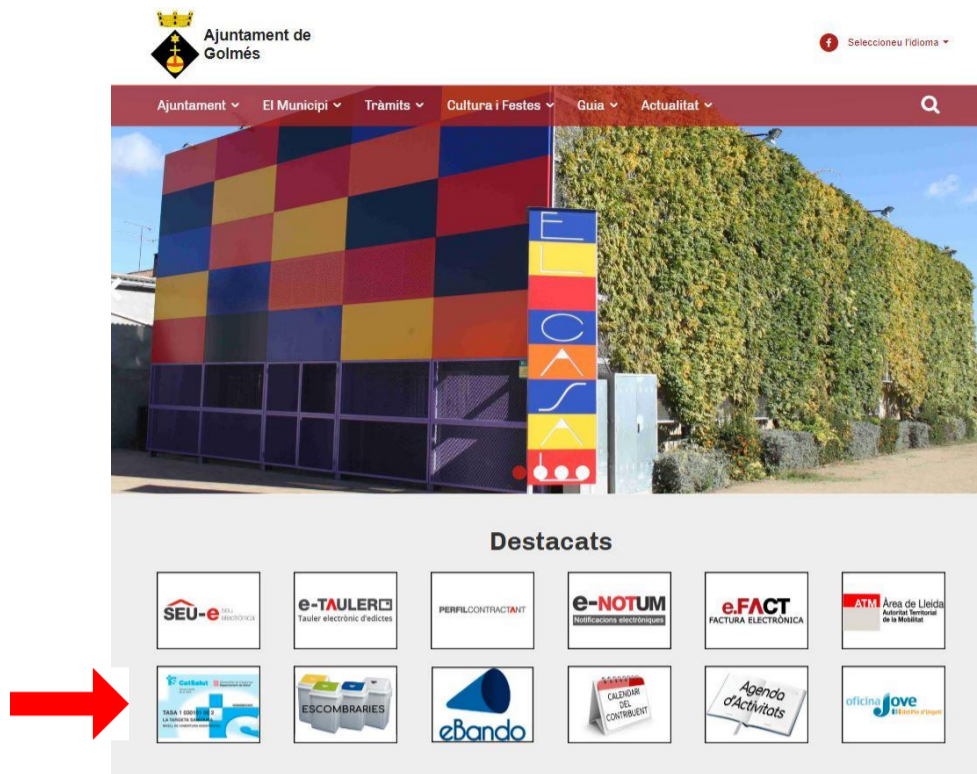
Ajuntament de Golmés

Seleccioneu l'idioma

Ajuntament El Municipi Tràmits Cultura i Festes Guia Actualitat

EL CASAL

Destacats

SEU-e SEU electrònica

e-TAULER Tauler electrònic d'edictes

PERFILCONTRACTANT

e-NOTUM Notificacions electròniques

e.FACT FACTURA ELECTRÒNICA

ATM Àrea de Lleida Autoritat Territorial de la Mobilitat

CatSalut TASA 1 LA TARGETA SANITÀRIA

ESCOMBRARIES

eBando

CALENDARI DEL CONTRIBUENT

Agenda d'Activitats

oficina Jove